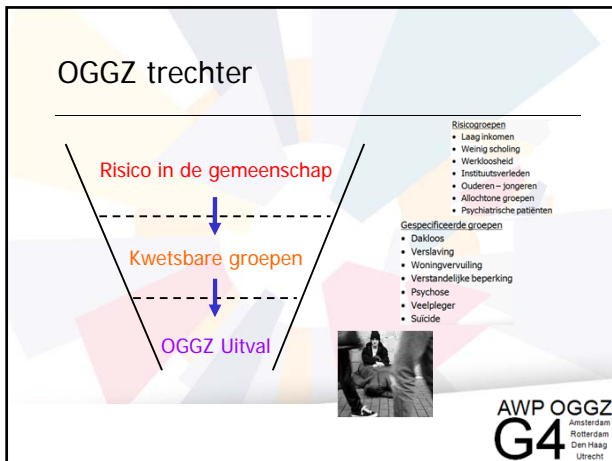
OGGZ trechter

Risico in de gemeenschap

Kwetsbare groepen

OGGZ Uitval

Risicogroepen
- Laag inkomen
- Weinig scholing
- Werkloosheid
- Instituutsverleden
- Ouderen – jongeren
- Allochtone groepen
- Psychiatrische patiënten

Gespecificeerde groepen
- Dakloos
- Verslaving
- Woningvervuiling
- Verstandelijke beperking
- Psychose
- Veelpleger
- Suïcide

AWP OGGZ
G4
Amsterdam
Rotterdam
Den Haag
Utrecht